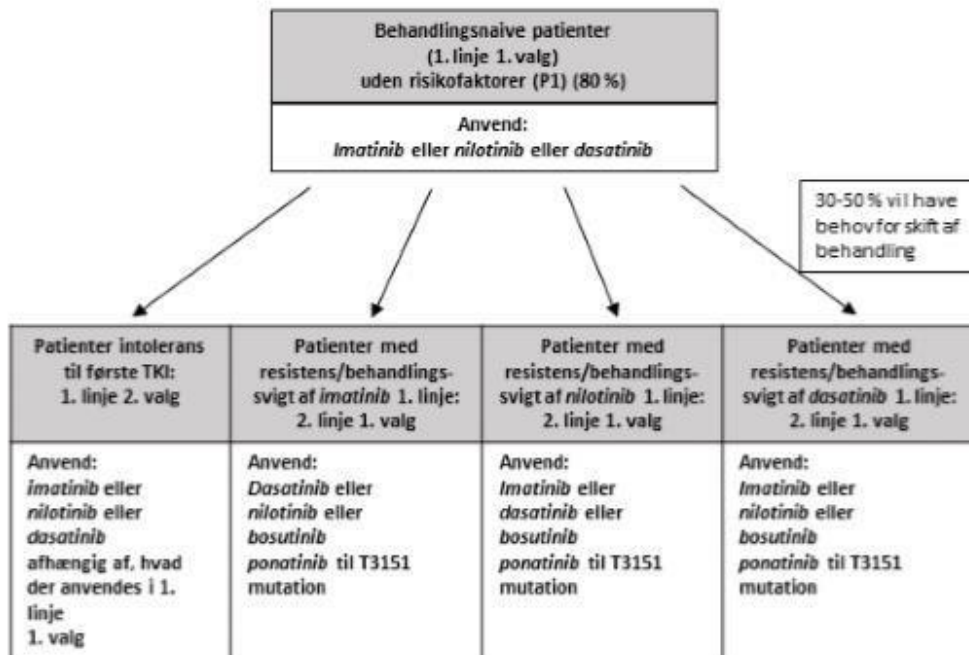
Behandlingsnaive patienter
(1. linje 1. valg)
uden risikofaktorer (P1) (80 %)

Anvend:
*Imatinib* eller *nilotinib* eller *dasatinib*

30-50 % vil have behov for skift af behandling

Patienter intolerans til første TKI:
1. linje 2. valg

Anvend:
*imatinib* eller
*nilotinib* eller
*dasatinib*
afhængig af, hvad der anvendes i 1. linje
1. valg

Patienter med resistens/behandlingssvigt af *imatinib* 1. linje:
2. linje 1. valg

Anvend:
*Dasatinib* eller
*nilotinib* eller
*bosutinib*
*ponatinib* til T3151 mutation

Patienter med resistens/behandlingssvigt af *nilotinib* 1. linje:
2. linje 1. valg

Anvend:
*Imatinib* eller
*dasatinib* eller
*bosutinib*
*ponatinib* til T3151 mutation

Patienter med resistens/behandlingssvigt af *dasatinib* 1. linje:
2. linje 1. valg

Anvend:
*Imatinib* eller
*nilotinib* eller
*bosutinib*
*ponatinib* til T3151 mutation